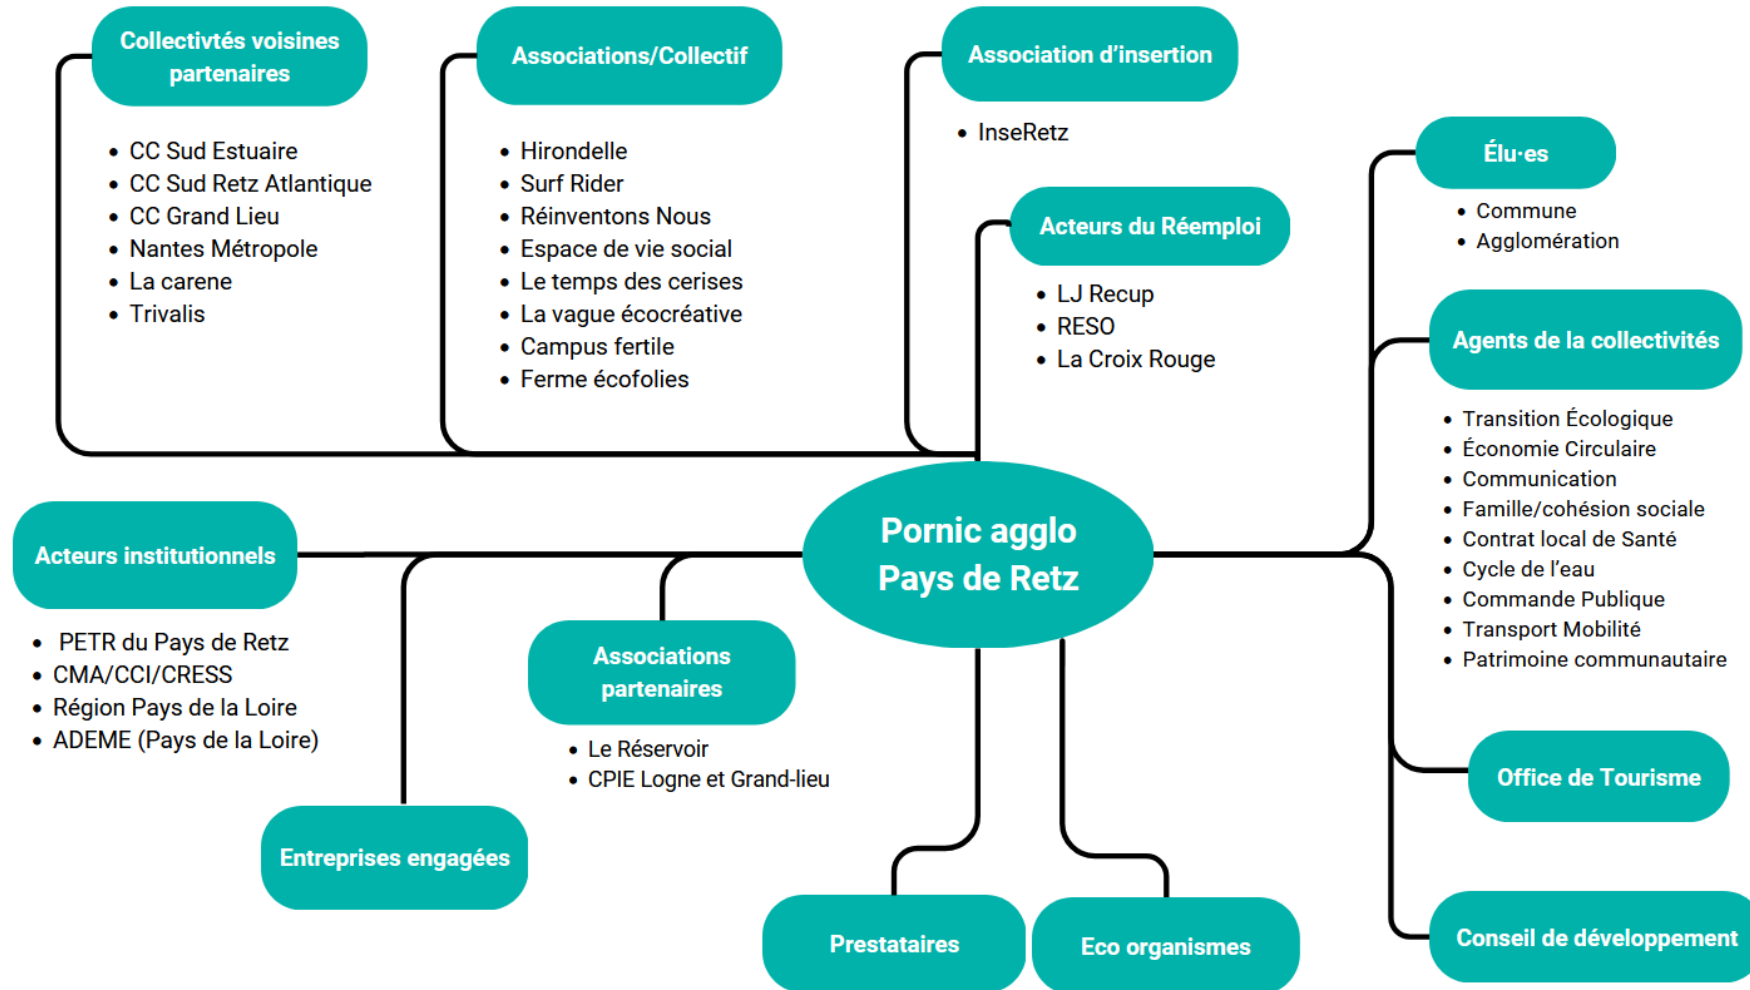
Collectivtés voisines partenaires

- CC Sud Estuaire
- CC Sud Retz Atlantique
- CC Grand Lieu
- Nantes Métropole
- La carene
- Trivalis

Associations/Collectif

- Hirondelle
- Surf Rider
- Réinventons Nous
- Espace de vie social
- Le temps des cerises
- La vague écocréative
- Campus fertile
- Ferme écofolies

Association d'insertion

- InseRetz

Acteurs du Réemploi

- LJ Recup
- RESO
- La Croix Rouge

Élu·es

- Commune
- Agglomération

Agents de la collectivités

- Transition Écologique
- Économie Circulaire
- Communication
- Famille/cohésion sociale
- Contrat local de Santé
- Cycle de l'eau
- Commande Publique
- Transport Mobilité
- Patrimoine communautaire

Pornic agglo Pays de Retz

Acteurs institutionnels

- PETR du Pays de Retz
- CMA/CCI/CRESS
- Région Pays de la Loire
- ADEME (Pays de la Loire)

Associations partenaires

- Le Réservoir
- CPIE Logne et Grand-lieu

Entreprises engagées

Prestataires

Eco organismes

Office de Tourisme

Conseil de développement